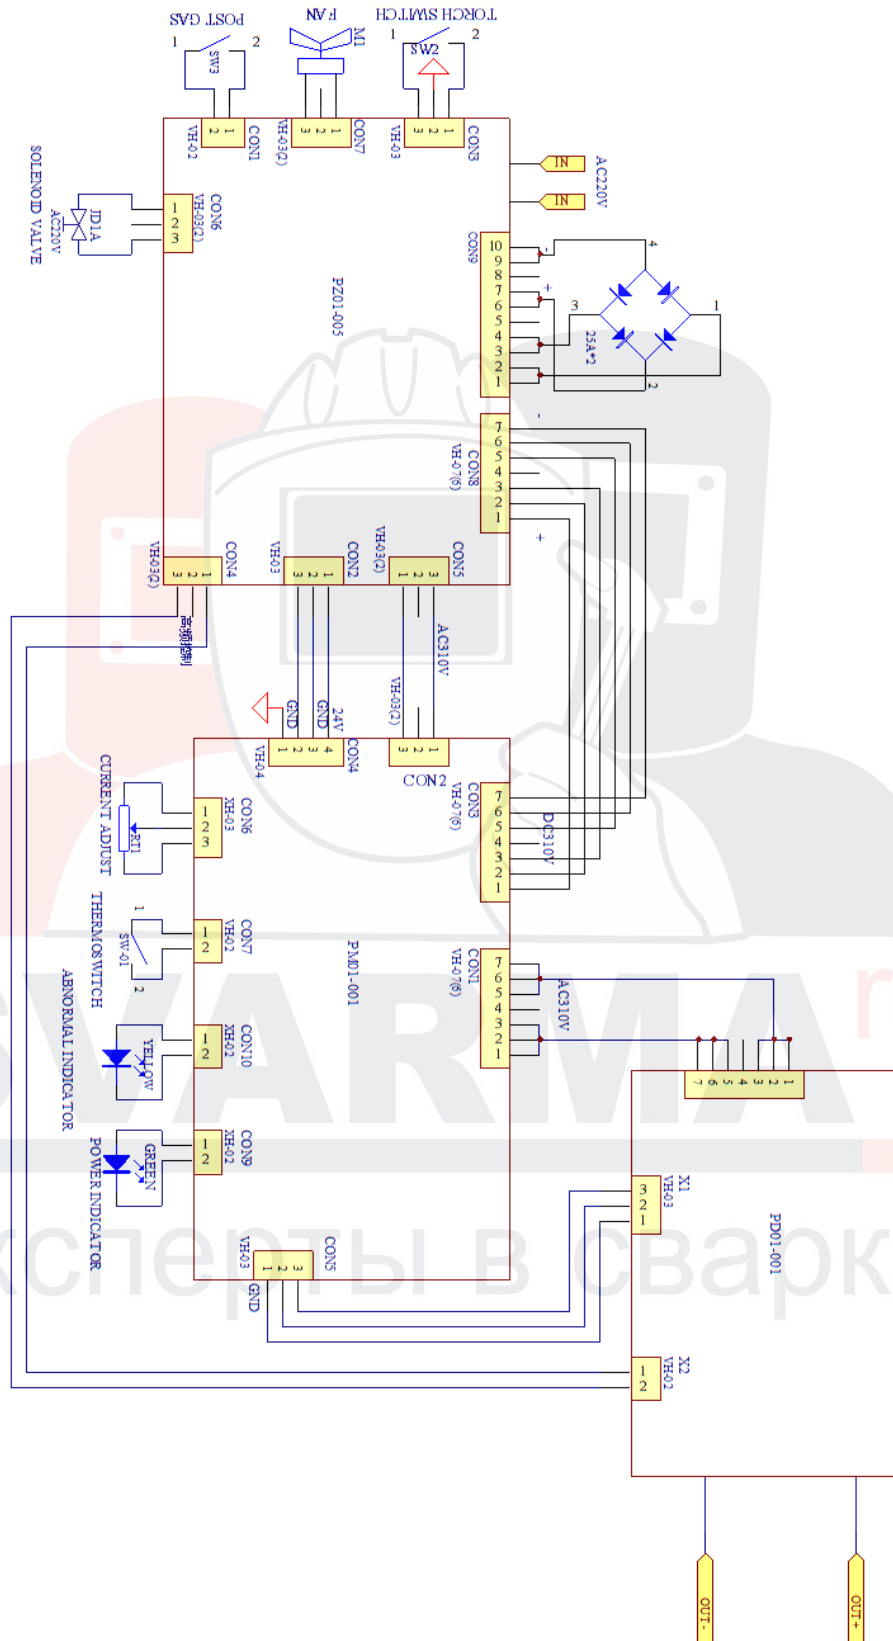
POST GAS
1 2
SW3
FAN
M1
TORCH SWITCH
1 2
SW2
1 2
CON1
VH-02
1 2 3
CON7
VH-03(2)
1 2 3
CON3
VH-03
IN
IN
AC220V
SOLENOID VALVE
JD1A
AC220V
1 2 3
CON6
VH-03(2)
CON9
10 9 8 7 6 5 4 3 2 1
-
+
4
3
1
2
25A*2
PZ01-005
-
7 6 5 4 3 2 1
CON8
VH-07(6)
+
1 2 3
CON4
VH-03(2)
1 2 3
CON2
VH-03
1 2 3
CON5
VH-03(2)
高频控制
AC310V
GND
24V
GND
VH-03(2)
1 2 3 4
CON4
VH-04
1 2 3
CON2
CURRENT ADJUST
RT1
1 2 3
CON6
XH-03
7 6 5 4 3 2 1
CON3
VH-07(6)
DC310V
THERMOSWITCH
1
SW-01
2
1 2
CON7
VH02
PM01-001
7 6 5 4 3 2 1
CON1
VH-07(6)
AC310V
ABNORMAL INDICATOR
YELLOW
1 2
CON10
XH-02
POWER INDICATOR
GREEN
1 2
CON9
XH-02
1 2 3
CON5
VH-03
GND
1 2 3 4 5 6 7
3 2 1
X1
VH-03
PD01-001
1 2
X2
VH-02
OUT-
OUT+
SVARMA
эксперты в сварке